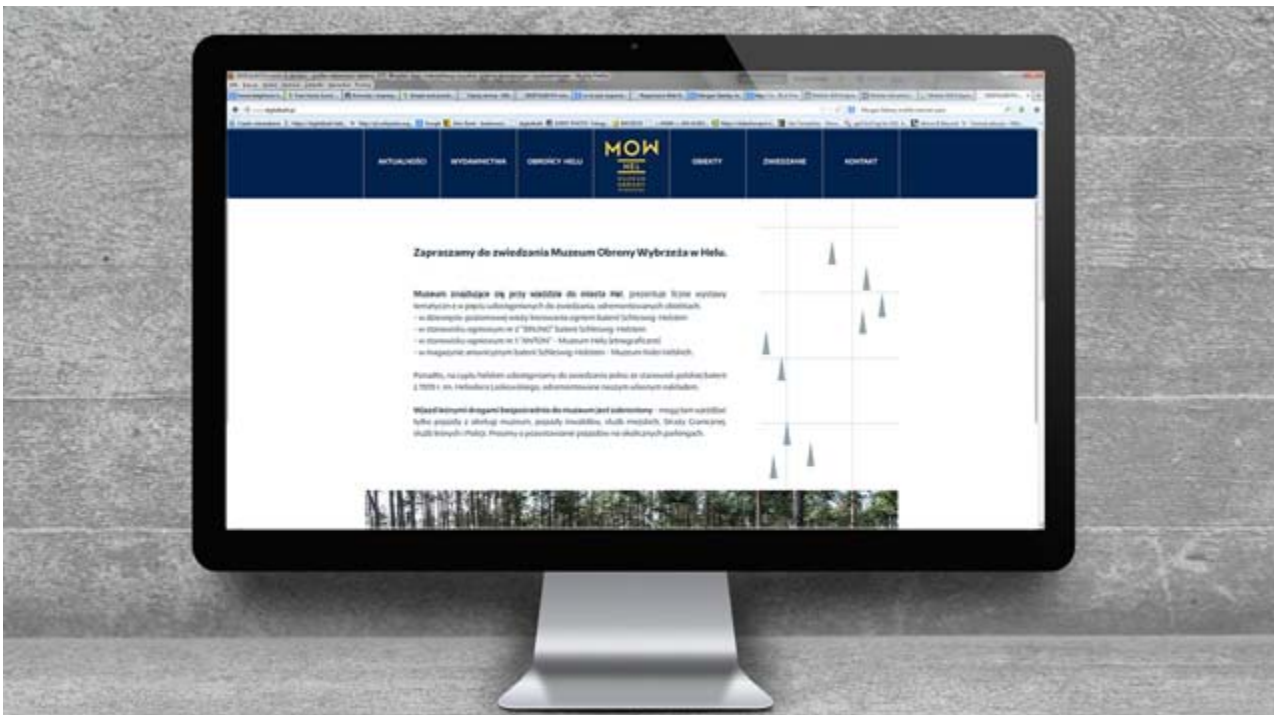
AKTUALNOŚCI

WYDAWNICTWA

OBROŃCY HELU

MOW
HEL

OBIEKTY

ZWIEDZANIE

KONTAKT

Zapraszamy do zwiedzania Muzeum Obrony Wybrzeża w Helu.

Muzeum znajdujące się przy wjeździe do miasta Hel, prezentuje liczne wystawy tematyczne w pięciu udostępnionych do zwiedzania, odremontowanych obiektach:
– w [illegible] wieży kierowania ogniem baterii Schleswig-Holstein
– w stanowisku ogniowym nr 2 "BRUNO" baterii Schleswig-Holstein
– w stanowisku ogniowym nr 1 "ANTON" – Muzeum Helu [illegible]
– w magazynie amunicyjnym baterii Schleswig-Holstein – Muzeum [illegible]

Ponadto, na cyplu helskim udostępniony do zwiedzania jest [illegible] z 1939 r. im. Heliodora Laskowskiego, odremontowane naszym własnym nakładem.

Wjazd leśnymi drogami bezpośrednio do muzeum jest zabroniony – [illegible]